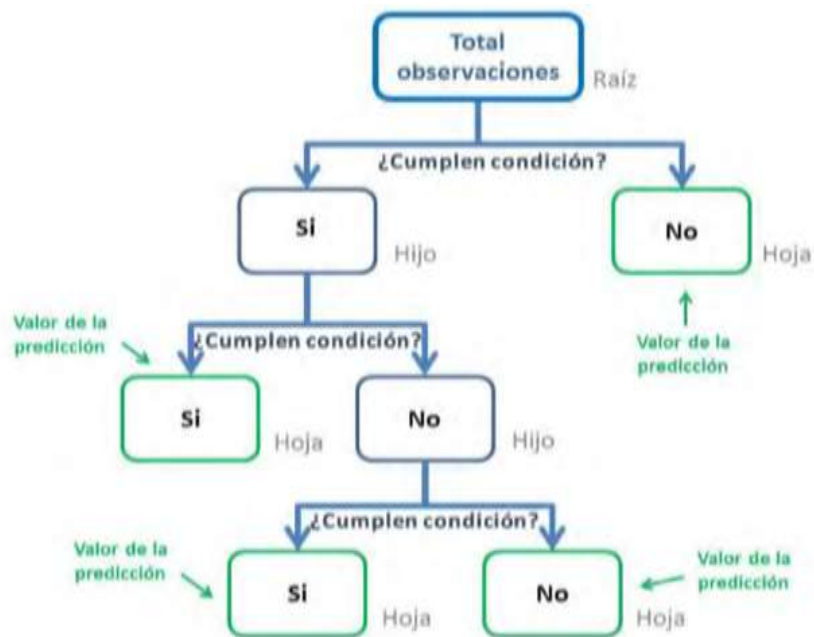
Total observaciones
Raíz

¿Cumplen condición?

Si
Hijo

No
Hoja

Valor de la predicción

Valor de la predicción

¿Cumplen condición?

Si
Hoja

No
Hijo

¿Cumplen condición?

Valor de la predicción

Si
Hoja

No
Hoja

Valor de la predicción